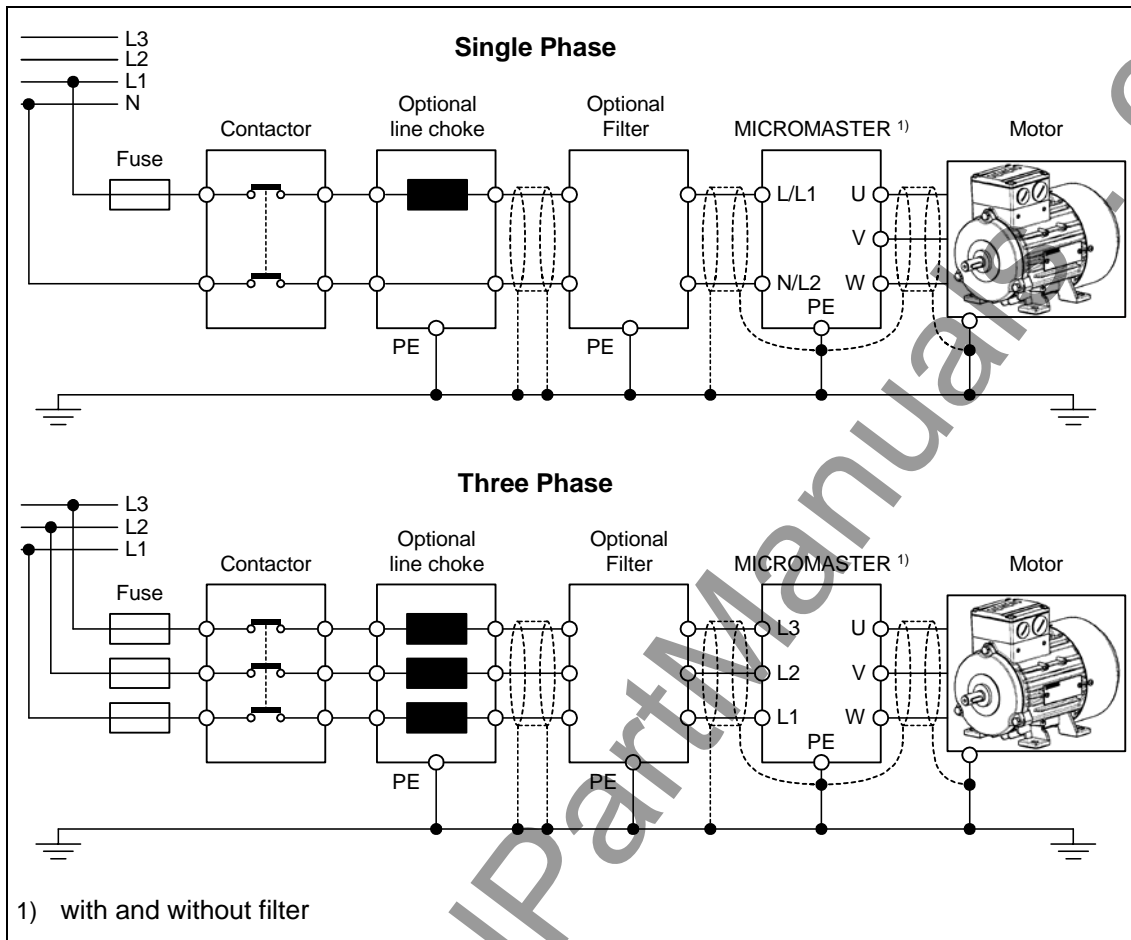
L3
L2
L1
N

Single Phase

Contactor

Optional line choke

Optional Filter

MICROMASTER $^{1)}$

Motor

Fuse

L/L1

U

V

N/L2

W

PE

PE

PE

Three Phase

L3
L2
L1

Contactor

Optional line choke

Optional Filter

MICROMASTER $^{1)}$

Motor

Fuse

L3

U

L2

V

L1

W

PE

PE

PE

1) with and without filter

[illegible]PartManual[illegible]